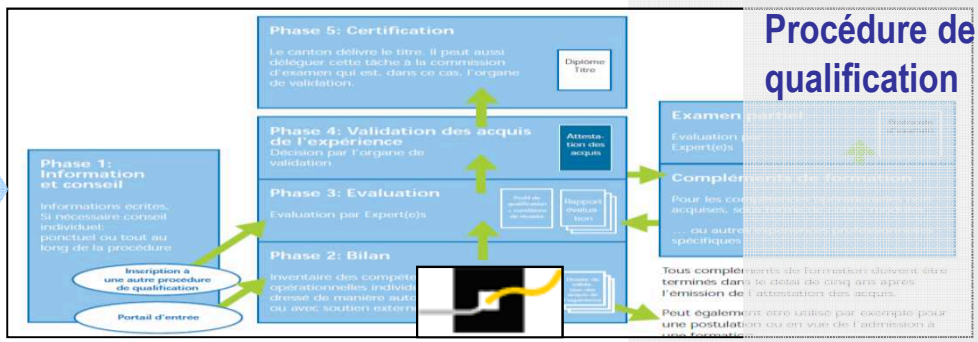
Procédure de qualification

Phase 5: Certification

Le canton délivre le titre. Il peut aussi déléguer cette tâche à la commission d'examen qui est, dans ce cas, l'organe de validation.

Diplôme Titre

Phase 4: Validation des acquis de l'expérience

Décision par l'organe de validation

Attestation des acquis

Phase 1: Information et conseil

Informations écrites. Si nécessaire conseil individuel: ponctuel ou tout au long de la procédure

Inscription à une autre procédure de qualification

Portail d'entrée

Phase 3: Evaluation

Evaluation par Expert(e)s

Profil de qualification + conditions de réussite

Rapport d'évaluation

Phase 2: Bilan

Inventaire des compé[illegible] opérationnelles individ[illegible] dressé de manière auto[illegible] ou avec soutien extern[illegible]

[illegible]

Examen partiel

Evaluation par Expert(e)s

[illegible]

Compléments de formation

Pour les compl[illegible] acquises, sou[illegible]

... ou autre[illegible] spécifiques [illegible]

Tous compléments de formation doivent être terminés dans le délai de cinq ans après l'émission de l'attestation des acquis.

Peut également être utilisé par exemple pour une postulation ou en vue de l'admission à une formatio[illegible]